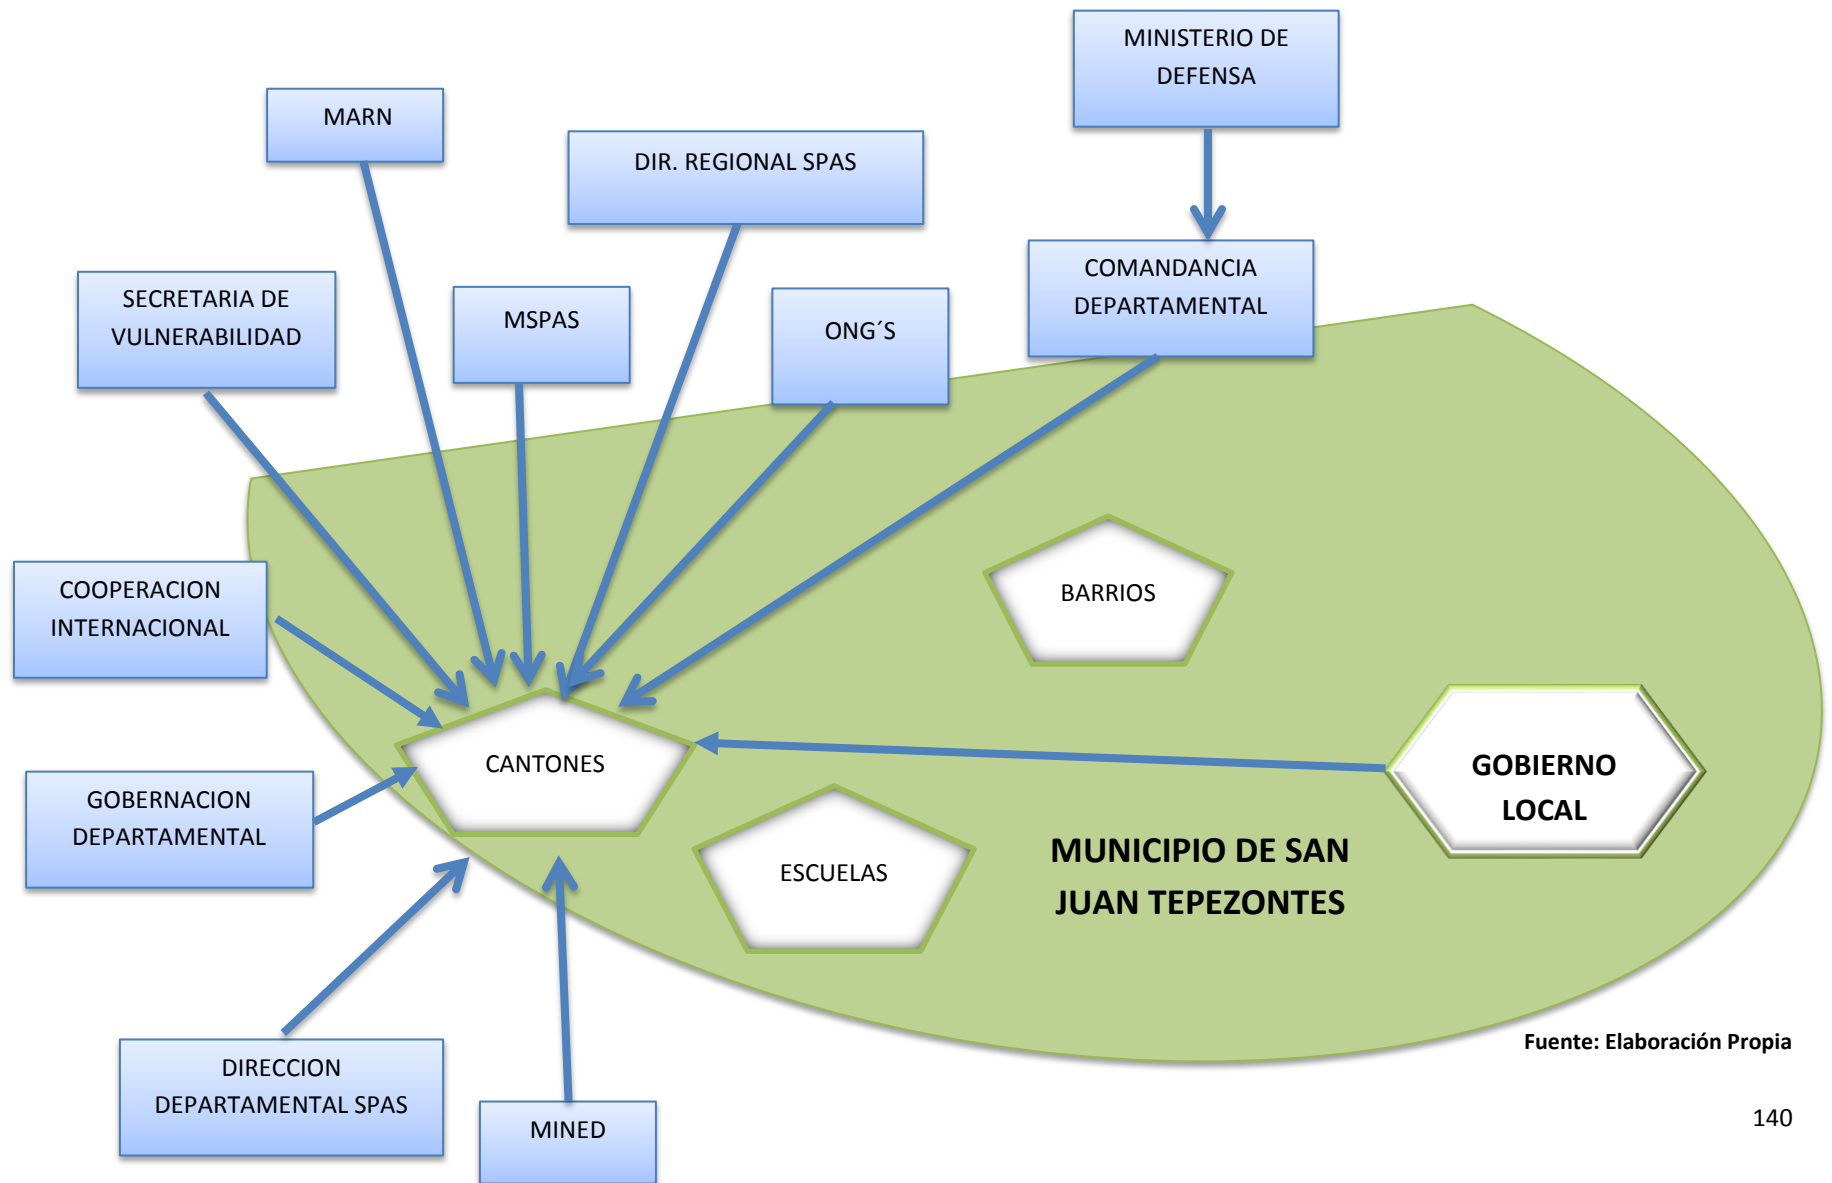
MINISTERIO DE DEFENSA

MARN

DIR. REGIONAL SPAS

COMANDANCIA DEPARTAMENTAL

SECRETARIA DE VULNERABILIDAD

MSPAS

ONG´S

BARRIOS

COOPERACION INTERNACIONAL

CANTONES

GOBIERNO LOCAL

GOBERNACION DEPARTAMENTAL

ESCUELAS

MUNICIPIO DE SAN JUAN TEPEZONTES

Fuente: Elaboración Propia

DIRECCION DEPARTAMENTAL SPAS

MINED

140